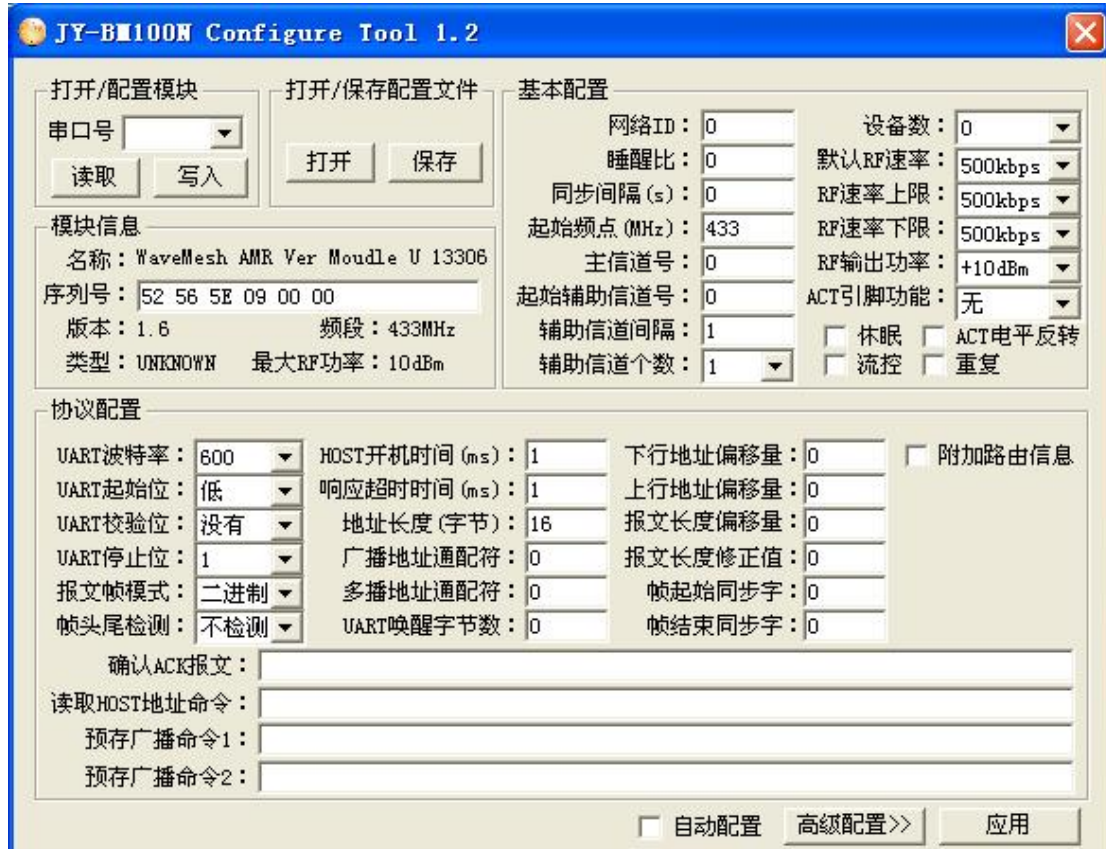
JY-BM100N Configure Tool 1.2

打开/配置模块
串口号
读取 写入

打开/保存配置文件
打开 保存

基本配置
网络ID： 0
睡醒比： 0
同步间隔(s)： 0
起始频点(MHz)： 433
主信道号： 0
起始辅助信道号： 0
辅助信道间隔： 1
辅助信道个数： 1
设备数： 0
默认RF速率： 500kbps
RF速率上限： 500kbps
RF速率下限： 500kbps
RF输出功率： +10dBm
ACT引脚功能： 无
休眠 ACT电平反转
流控 重复

模块信息
名称：WaveMesh AMR Ver Moudle U 13306
序列号： 52 56 5E 09 00 00
版本：1.6 频段：433MHz
类型：UNKNOWN 最大RF功率：10dBm

协议配置
UART波特率： 600
UART起始位： 低
UART校验位： 没有
UART停止位： 1
报文帧模式： 二进制
帧头尾检测： 不检测
HOST开机时间(ms)： 1
响应超时时间(ms)： 1
地址长度(字节)： 16
广播地址通配符： 0
多播地址通配符： 0
UART唤醒字节数： 0
下行地址偏移量： 0
上行地址偏移量： 0
报文长度偏移量： 0
报文长度修正值： 0
帧起始同步字： 0
帧结束同步字： 0
附加路由信息
确认ACK报文：
读取HOST地址命令：
预存广播命令1：
预存广播命令2：

自动配置 高级配置>> 应用